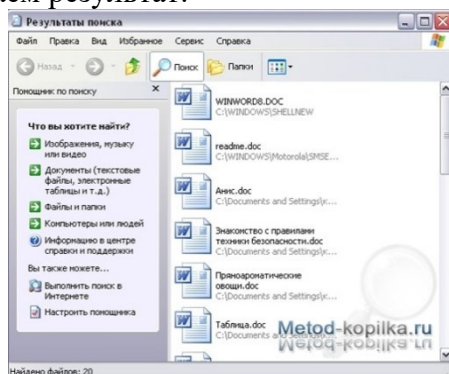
ый результат.

Результаты поиска

Файл Правка Вид Избранное Сервис Справка

Назад Поиск Папки

Помощник по поиску

Что вы хотите найти?

Изображения, музыку или видео

Документы (текстовые файлы, электронные таблицы и т.д.)

Файлы и папки

Компьютеры или людей

Информацию в центре справки и поддержки

Вы также можете...

Выполнить поиск в Интернете

Настроить помощника

WINWORD8.DOC
C:\WINDOWS\SHELLNEW

readme.doc
C:\WINDOWS\Motorola\SMSE...

Анис.doc
C:\Documents and Settings\к...

Знакомство с правилами техники безопасности.doc
C:\Documents and Settings\к...

Пряноароматические овощи.doc
C:\Documents and Settings\к...

Таблица.doc
C:\Documents and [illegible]

Metod-kopilka.ru

Найдено файлов: 20